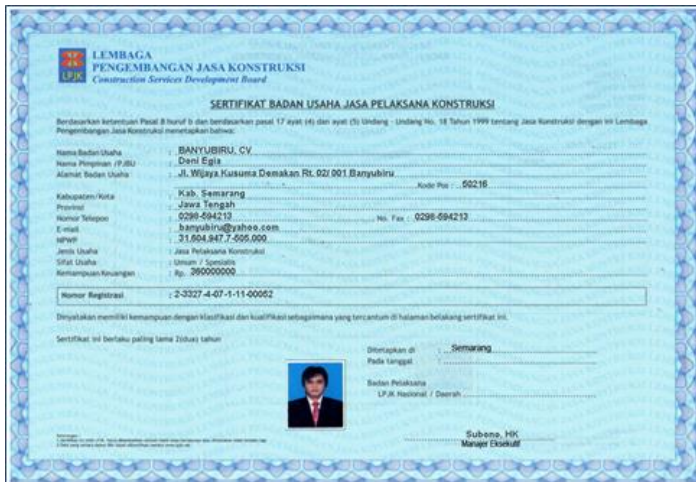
LPJK
LEMBAGA
PENGEMBANGAN JASA KONSTRUKSI
Construction Services Development Board

SERTIFIKAT BADAN USAHA JASA PELAKSANA KONSTRUKSI

Berdasarkan ketentuan Pasal 8 huruf b dan berdasarkan pasal 17 ayat (4) dan ayat (5) Undang - Undang No. 18 Tahun 1999 tentang Jasa Konstruksi dengan ini Lembaga Pengembangan Jasa Konstruksi menetapkan bahwa:

Nama Badan Usaha : BANYUBIRU, CV
Nama Pimpinan /PJBU : Doni Egia
Alamat Badan Usaha : Jl. Wijaya Kusuma Demakan Rt. 02/ 001 Banyubiru
Kode Pos : 50216
Kabupaten/Kota : Kab. Semarang
Provinsi : Jawa Tengah
Nomor Telepon : 0298-594213 No. Fax : 0298-594213
E-mail : banyubiru@yahoo.com
NPWP : 31.604.947.7-505.000
Jenis Usaha : Jasa Pelaksana Konstruksi
Sifat Usaha : Umum / Spesialis
Kemampuan Keuangan : Rp. 360000000

Nomor Registrasi : 2-3327-4-07-1-11-00052

Dinyatakan memiliki kemampuan dengan klasifikasi dan kualifikasi sebagaimana yang tercantum di halaman belakang sertifikat ini.

Sertifikat ini berlaku paling lama 2(dua) tahun

Ditetapkan di : Semarang
Pada tanggal :

Badan Pelaksana
LPJK Nasional / Daerah

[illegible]

Subeno, HK
Manajer Eksekutif